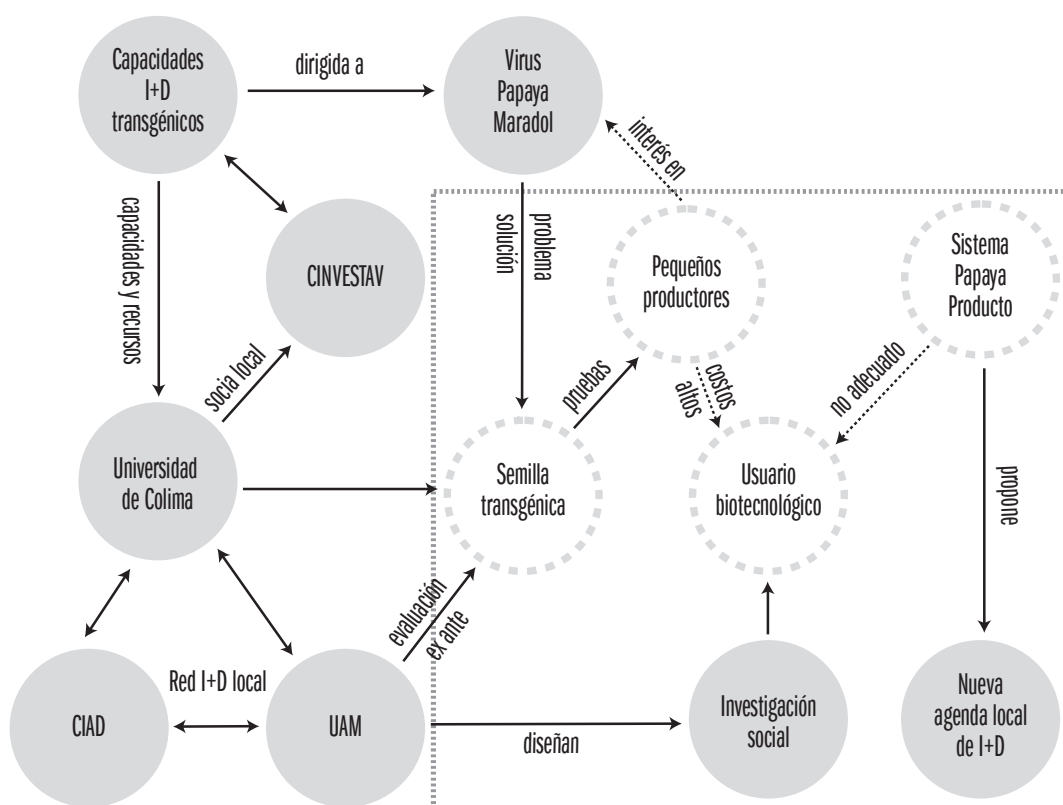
Capacidades I+D transgénicos

dirigida a

Virus Papaya Maradol

interés en

capacidades y recursos

CINVESTAV

problema solución

Pequeños productores

Sistema Papaya Producto

socia local

pruebas

costos altos

no adecuado

Universidad de Colima

Semilla transgénica

Usuario biotecnológico

propone

evaluación ex ante

Red I+D local

CIAD

UAM

diseñan

Investigación social

Nueva agenda local de I+D